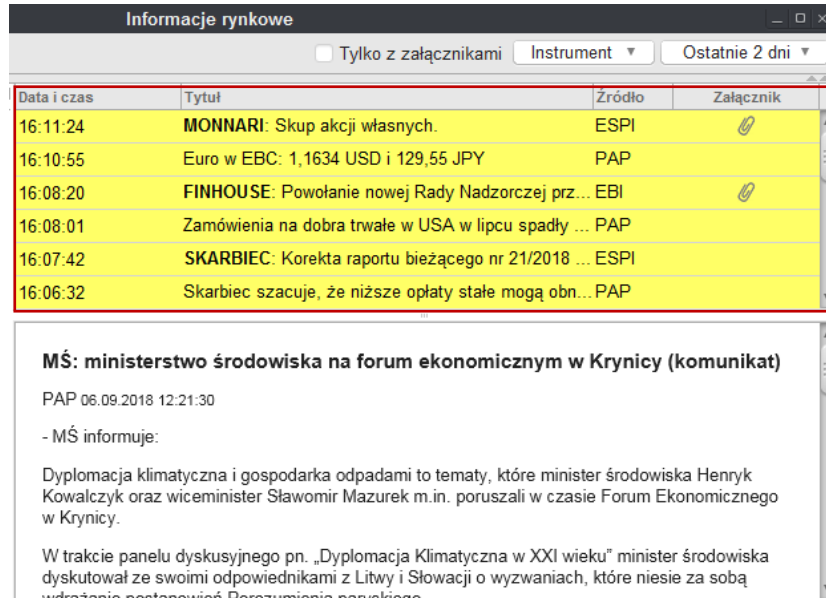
Informacje rynkowe

Tylko z załącznikami | Instrument ▼ | Ostatnie 2 dni ▼

| Data i czas | Tytuł | Źródło | Załącznik |
|---|---|---|---|
| 16:11:24 | **MONNARI**: Skup akcji własnych. | ESPI | |
| 16:10:55 | Euro w EBC: 1,1634 USD i 129,55 JPY | PAP | |
| 16:08:20 | **FINHOUSE**: Powołanie nowej Rady Nadzorczej prz... | EBI | |
| 16:08:01 | Zamówienia na dobra trwałe w USA w lipcu spadły ... | PAP | |
| 16:07:42 | **SKARBIEC**: Korekta raportu bieżącego nr 21/2018 ... | ESPI | |
| 16:06:32 | Skarbiec szacuje, że niższe opłaty stałe mogą obn... | PAP | |

MŚ: ministerstwo środowiska na forum ekonomicznym w Krynicy (komunikat)

PAP 06.09.2018 12:21:30

- MŚ informuje:

Dyplomacja klimatyczna i gospodarka odpadami to tematy, które minister środowiska Henryk Kowalczyk oraz wiceminister Sławomir Mazurek m.in. poruszali w czasie Forum Ekonomicznego w Krynicy.

W trakcie panelu dyskusyjnego pn. „Dyplomacja Klimatyczna w XXI wieku" minister środowiska dyskutował ze swoimi odpowiednikami z Litwy i Słowacji o wyzwaniach, które niesie za sobą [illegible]